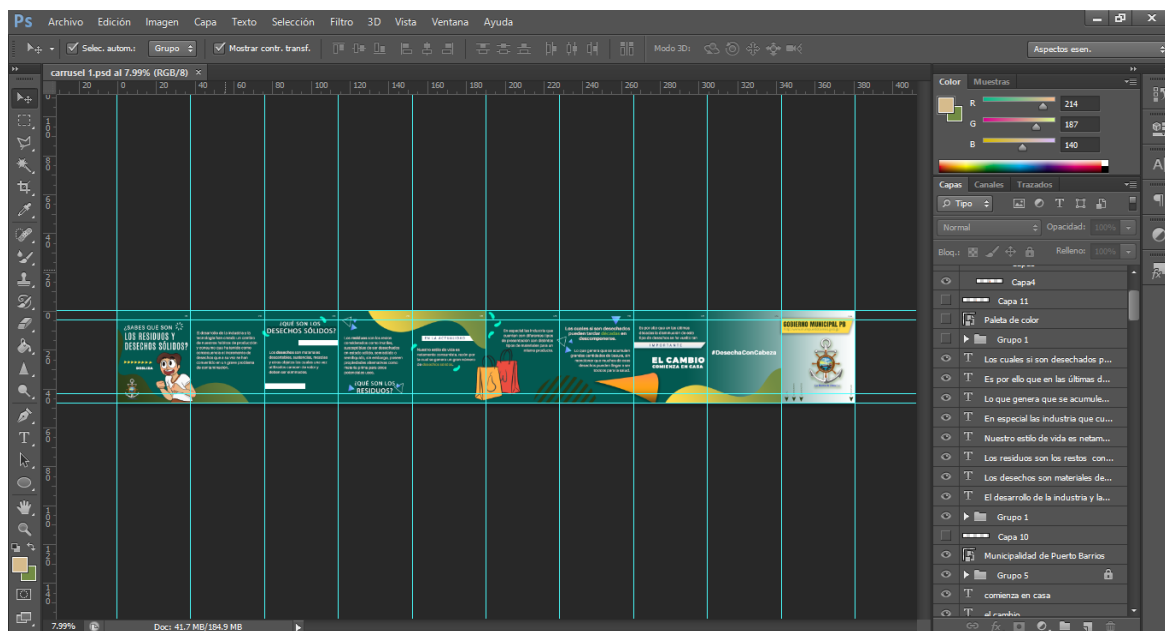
Ps Archivo Edición Imagen Capa Texto Selección Filtro 3D Vista Ventana Ayuda

Selec. autom.: Grupo Mostrar contr. transf. Modo 3D: Aspectos esen.

carrusel 1.psd al 7.99% (RGB/8) ×

20 0 20 40 60 80 100 120 140 160 180 200 220 240 260 280 300 320 340 360 380 400

¿SABES QUE SON LOS RESIDUOS Y DESECHOS SÓLIDOS?

¿QUÉ SON LOS DESECHOS SÓLIDOS?

¿QUÉ SON LOS RESIDUOS?

EL CAMBIO COMIENZA EN CASA

#DesechaConCabeza

GOBIERNO MUNICIPAL PB

IMPORTANTE

Color Muestras

R 214
G 187
B 140

Capas Canales Trazados

Tipo

Normal Opacidad: 100%

Bloq.: Relleno: 100%

Capa4
Capa 11
Paleta de color
Grupo 1
Los cuales si son desechados p...
Es por ello que en las últimas d...
Lo que genera que se acumule...
En especial las industria que cu...
Nuestro estilo de vida es netam...
Los residuos son los restos con...
Los desechos son materiales de...
El desarrollo de la industria y la...
Grupo 1
Capa 10
Municipalidad de Puerto Barrios
Grupo 5
comienza en casa
el cambio

7.99% Doc: 41.7 MB/184.9 MB